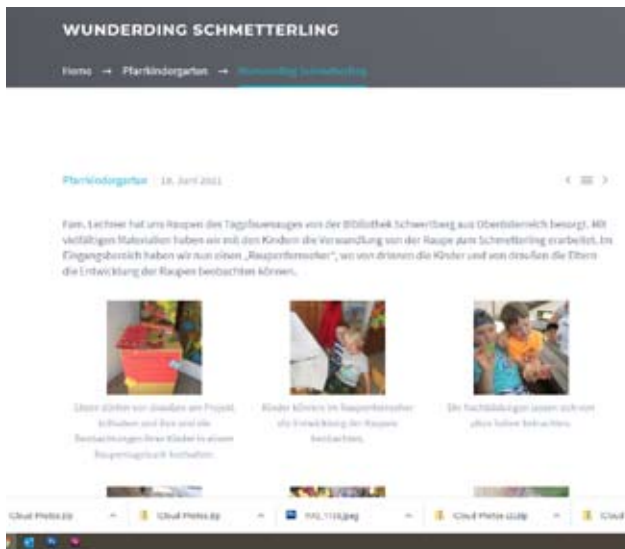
WUNDERDING SCHMETTERLING

Home → Pfarrkindergarten → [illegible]

Pfarrkindergarten | 18. Juni 2021

Fam. Lechner hat uns Raupen des Tagpfauenauges von der Bibliothek Schwertberg aus Oberösterreich besorgt. Mit vielfältigen Materialien haben wir mit den Kindern die Verwandlung von der Raupe zum Schmetterling erarbeitet. Im Eingangsbereich haben wir nun einen „Raupenfernseher", wo von drinnen die Kinder und von draußen die Eltern die Entwicklung der Raupen beobachten können.

Eltern dürfen von draußen am Projekt teilhaben und Ihre und die Beobachtungen ihrer Kinder in einem Raupentagebuch festhalten.

Kinder können im Raupenfernseher die Entwicklung der Raupen beobachten.

Die Nachbildungen lassen sich von allen Seiten betrachten.

Cloud Photos.zip

Cloud Photos.zip

IMG_1133.jpeg

Cloud Photos (2).zip

Cloud